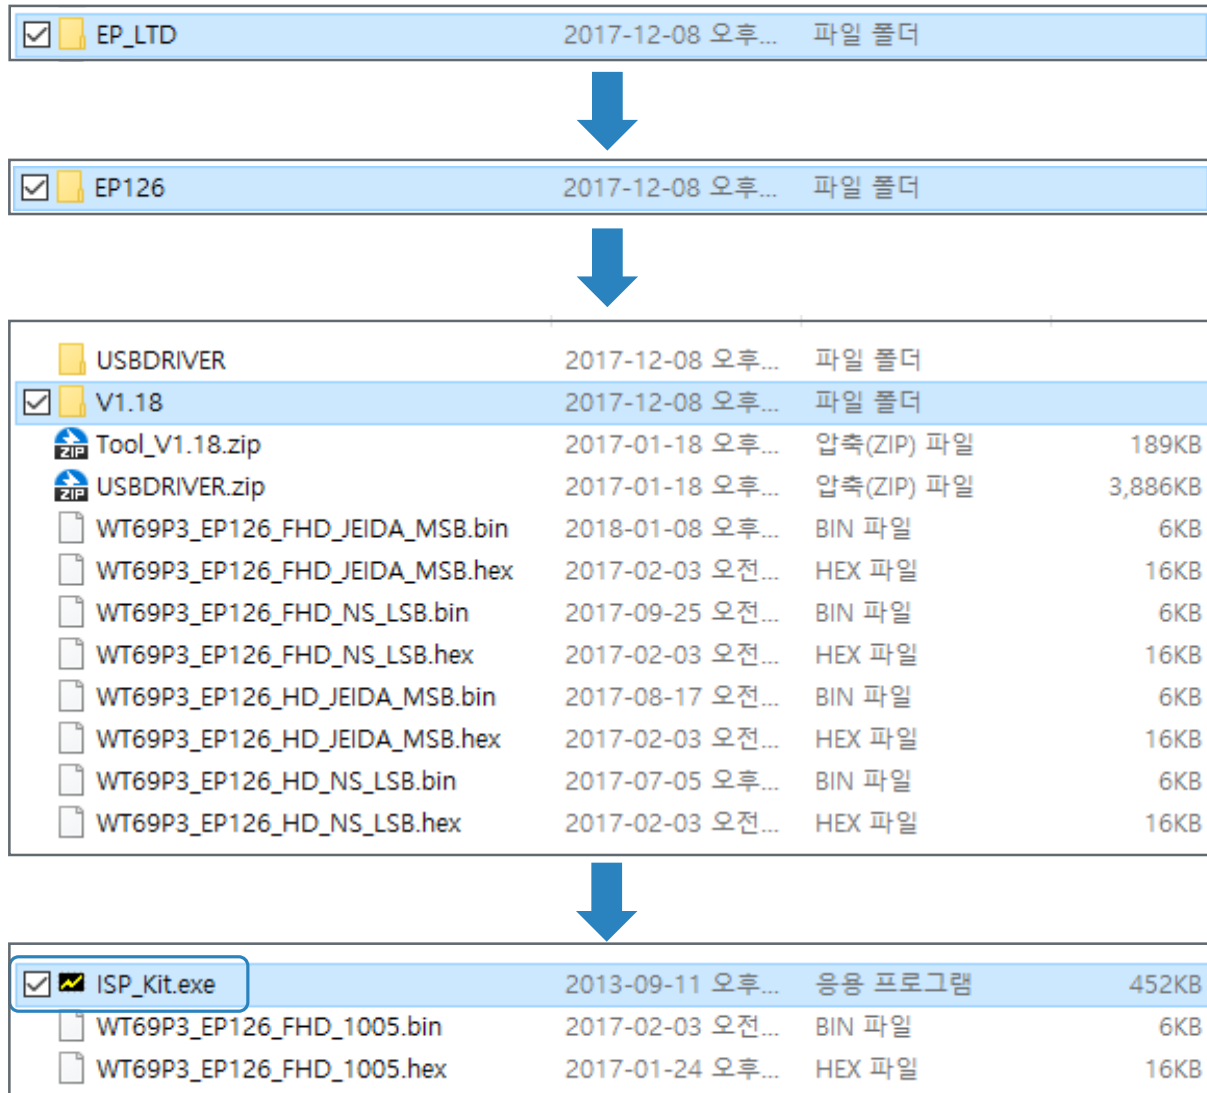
EP_LTD 2017-12-08 오후... 파일 폴더

EP126 2017-12-08 오후... 파일 폴더

| | | | |
|---|---|---|---|
| USBDRIVER | 2017-12-08 오후... | 파일 폴더 | |
| V1.18 | 2017-12-08 오후... | 파일 폴더 | |
| Tool_V1.18.zip | 2017-01-18 오후... | 압축(ZIP) 파일 | 189KB |
| USBDRIVER.zip | 2017-01-18 오후... | 압축(ZIP) 파일 | 3,886KB |
| WT69P3_EP126_FHD_JEIDA_MSB.bin | 2018-01-08 오후... | BIN 파일 | 6KB |
| WT69P3_EP126_FHD_JEIDA_MSB.hex | 2017-02-03 오전... | HEX 파일 | 16KB |
| WT69P3_EP126_FHD_NS_LSB.bin | 2017-09-25 오전... | BIN 파일 | 6KB |
| WT69P3_EP126_FHD_NS_LSB.hex | 2017-02-03 오전... | HEX 파일 | 16KB |
| WT69P3_EP126_HD_JEIDA_MSB.bin | 2017-08-17 오전... | BIN 파일 | 6KB |
| WT69P3_EP126_HD_JEIDA_MSB.hex | 2017-02-03 오전... | HEX 파일 | 16KB |
| WT69P3_EP126_HD_NS_LSB.bin | 2017-07-05 오후... | BIN 파일 | 6KB |
| WT69P3_EP126_HD_NS_LSB.hex | 2017-02-03 오전... | HEX 파일 | 16KB |

| | | | |
|---|---|---|---|
| ISP_Kit.exe | 2013-09-11 오후... | 응용 프로그램 | 452KB |
| WT69P3_EP126_FHD_1005.bin | 2017-02-03 오전... | BIN 파일 | 6KB |
| WT69P3_EP126_FHD_1005.hex | 2017-01-24 오후... | HEX 파일 | 16KB |